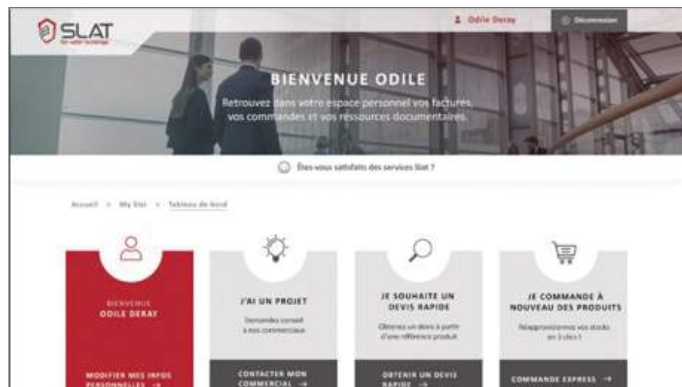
SLAT
for safer buildings

Odile Deray
Déconnexion

BIENVENUE ODILE
Retrouvez dans votre espace personnel vos factures, vos commandes et vos ressources documentaires.

Êtes-vous satisfaits des services Slat ?

Accueil > My Slat > Tableau de bord

BIENVENUE
ODILE DERAY

MODIFIER MES INFOS PERSONNELLES →

J'AI UN PROJET
Demandez conseil à nos commerciaux

CONTACTER MON COMMERCIAL →

JE SOUHAITE UN DEVIS RAPIDE
Obtenez un devis à partir d'une référence produit

OBTENIR UN DEVIS RAPIDE →

JE COMMANDE À NOUVEAU DES PRODUITS
Réapprovisionnez vos stocks en 3 clics !

COMMANDE EXPRESS →